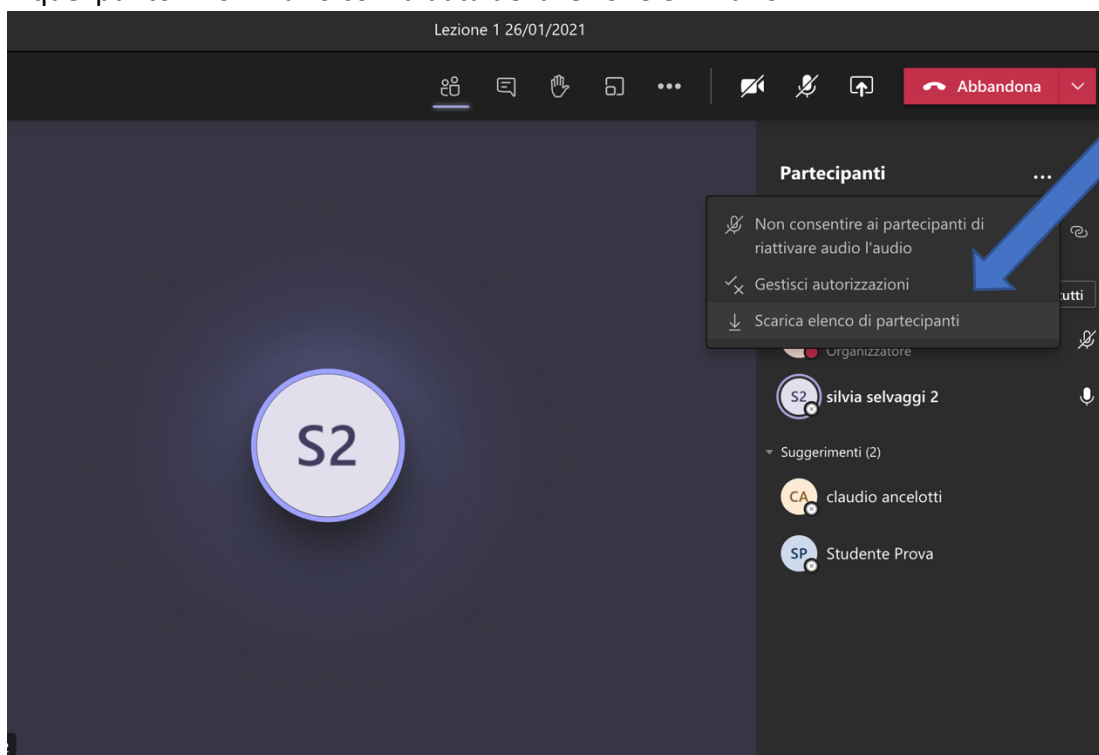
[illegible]

Lezione 1 26/01/2021

Abbandona

Partecipanti

...

Non consentire ai partecipanti di riattivare audio l'audio

Gestisci autorizzazioni

Scarica elenco di partecipanti

utti

Organizzatore

S2 silvia selvaggi 2

Suggerimenti (2)

CA claudio ancelotti

SP Studente Prova

S2